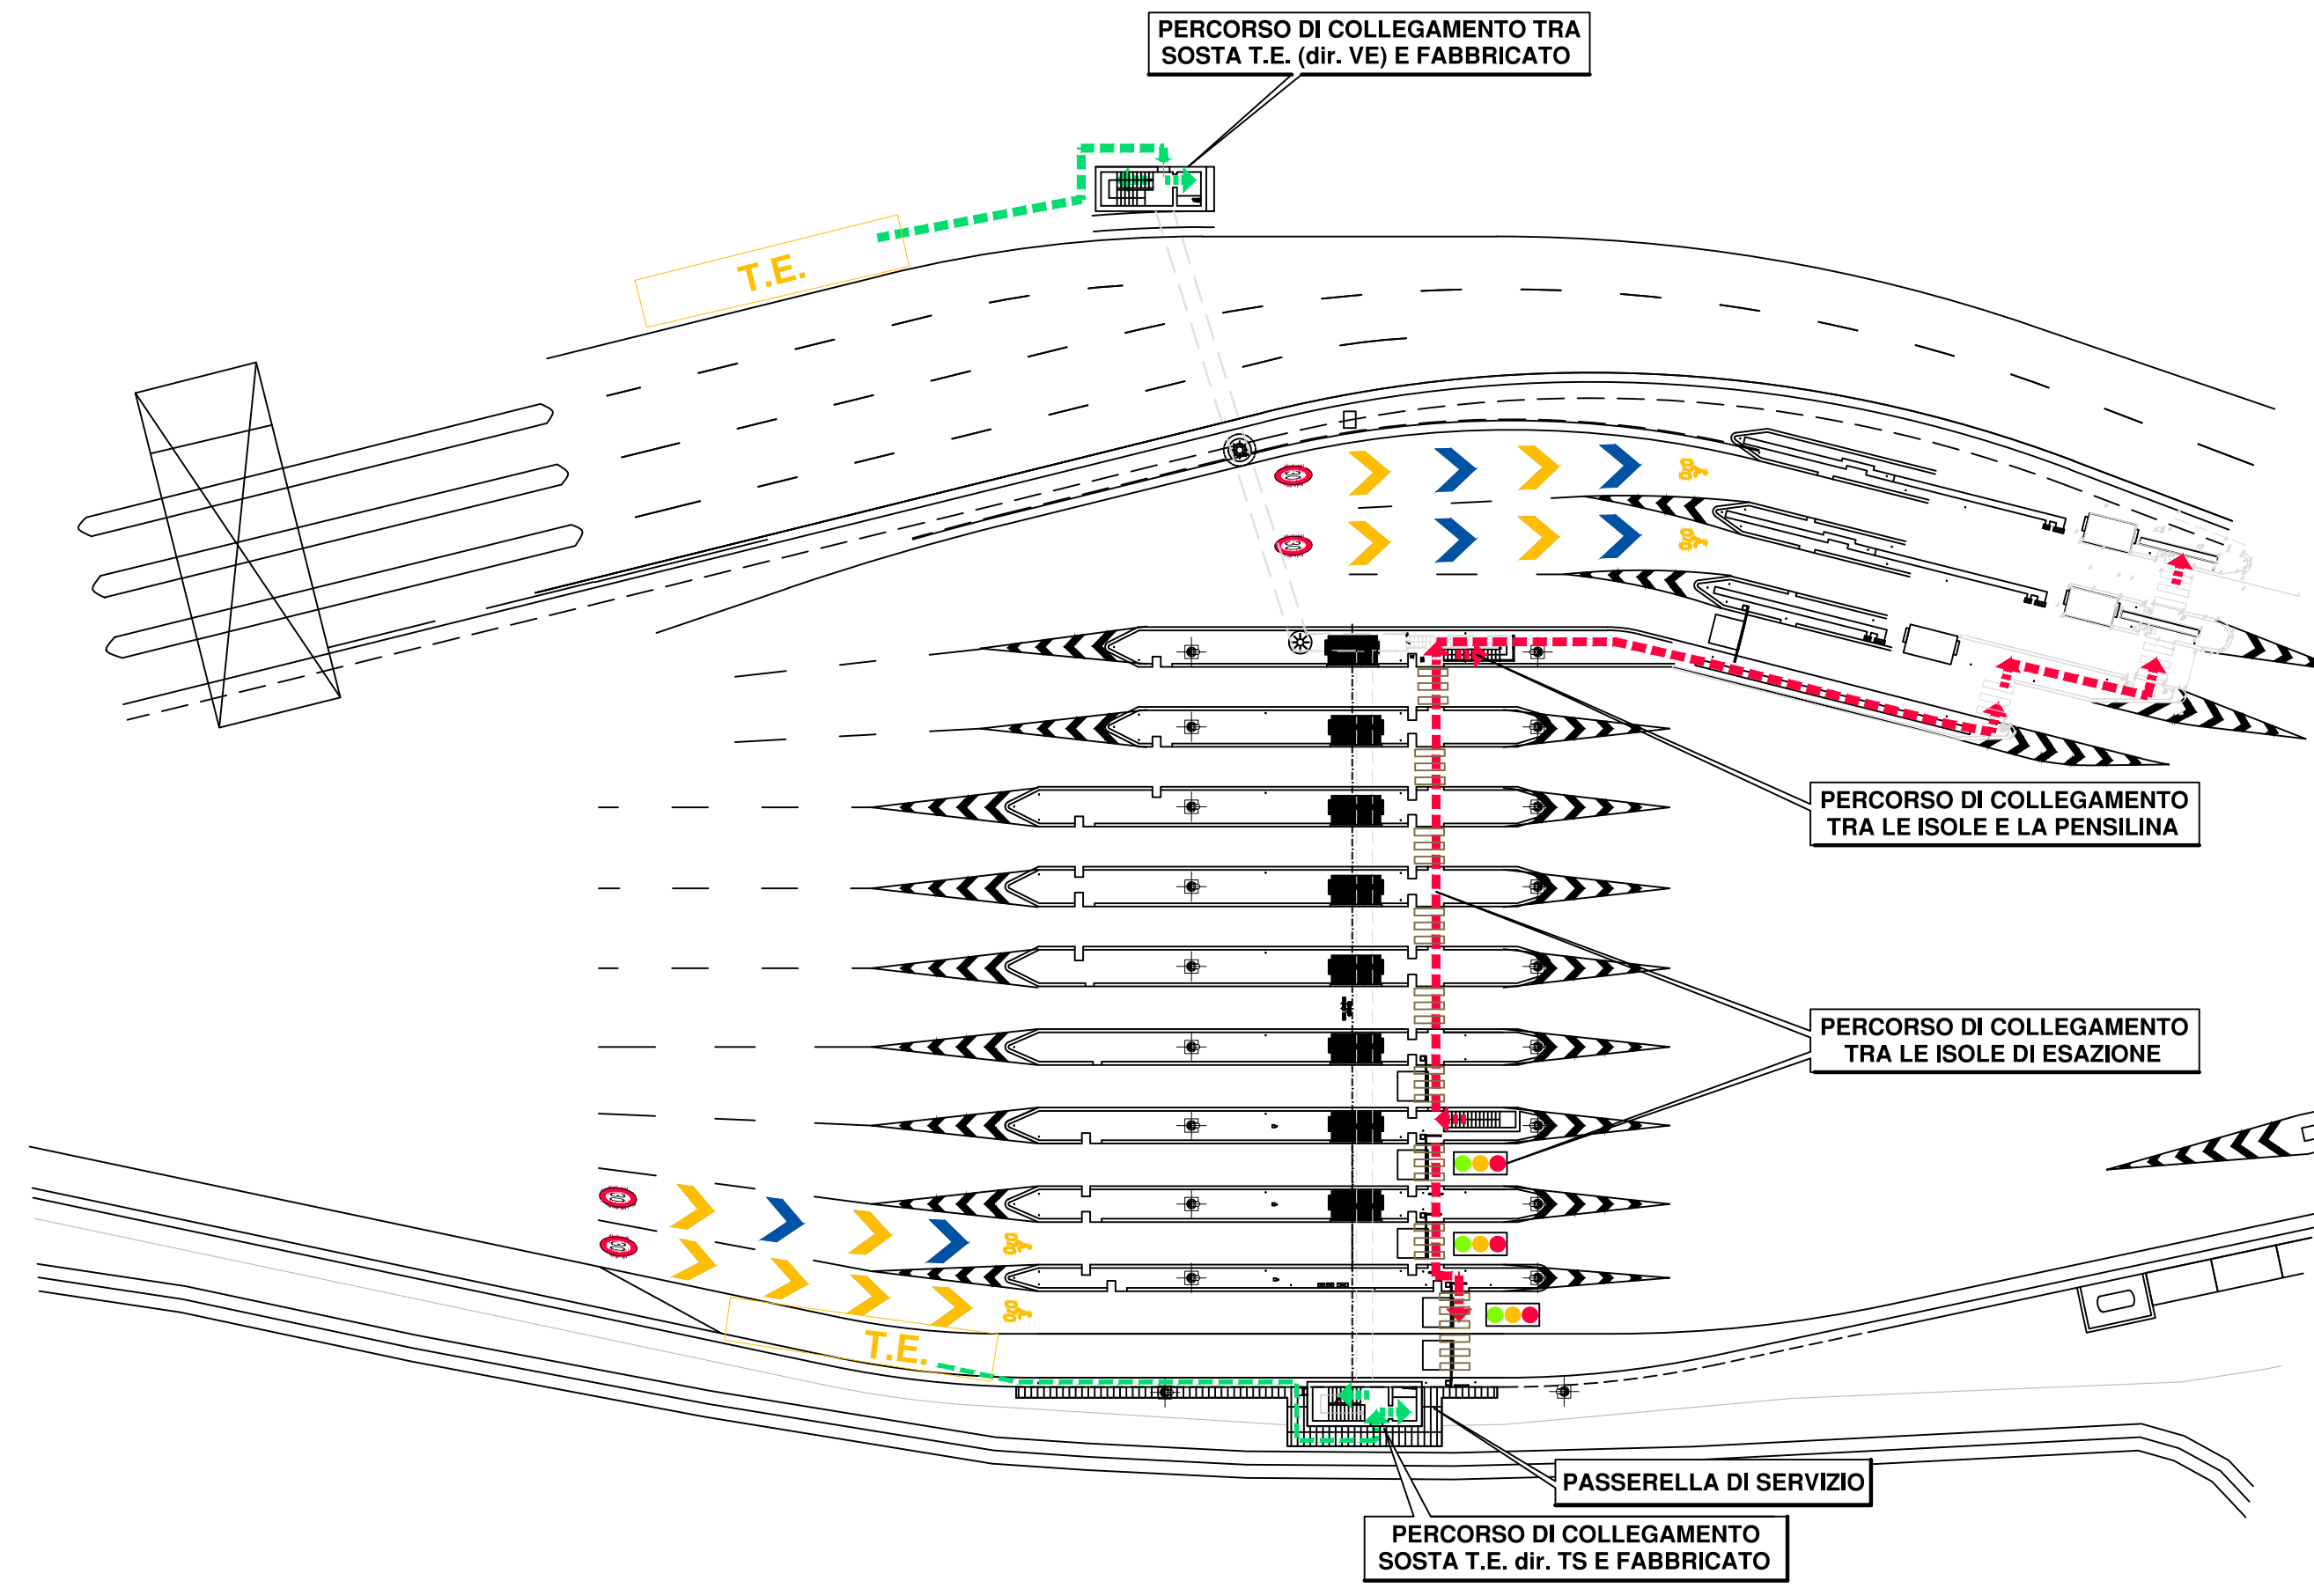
PERCORSO DI COLLEGAMENTO TRA SOSTA T.E. (dir. VE) E FABBRICATO

T.E.

PERCORSO DI COLLEGAMENTO TRA LE ISOLE E LA PENSILINA

PERCORSO DI COLLEGAMENTO TRA LE ISOLE DI ESAZIONE

T.E.

PASSERELLA DI SERVIZIO

PERCORSO DI COLLEGAMENTO SOSTA T.E. dir. TS E FABBRICATO